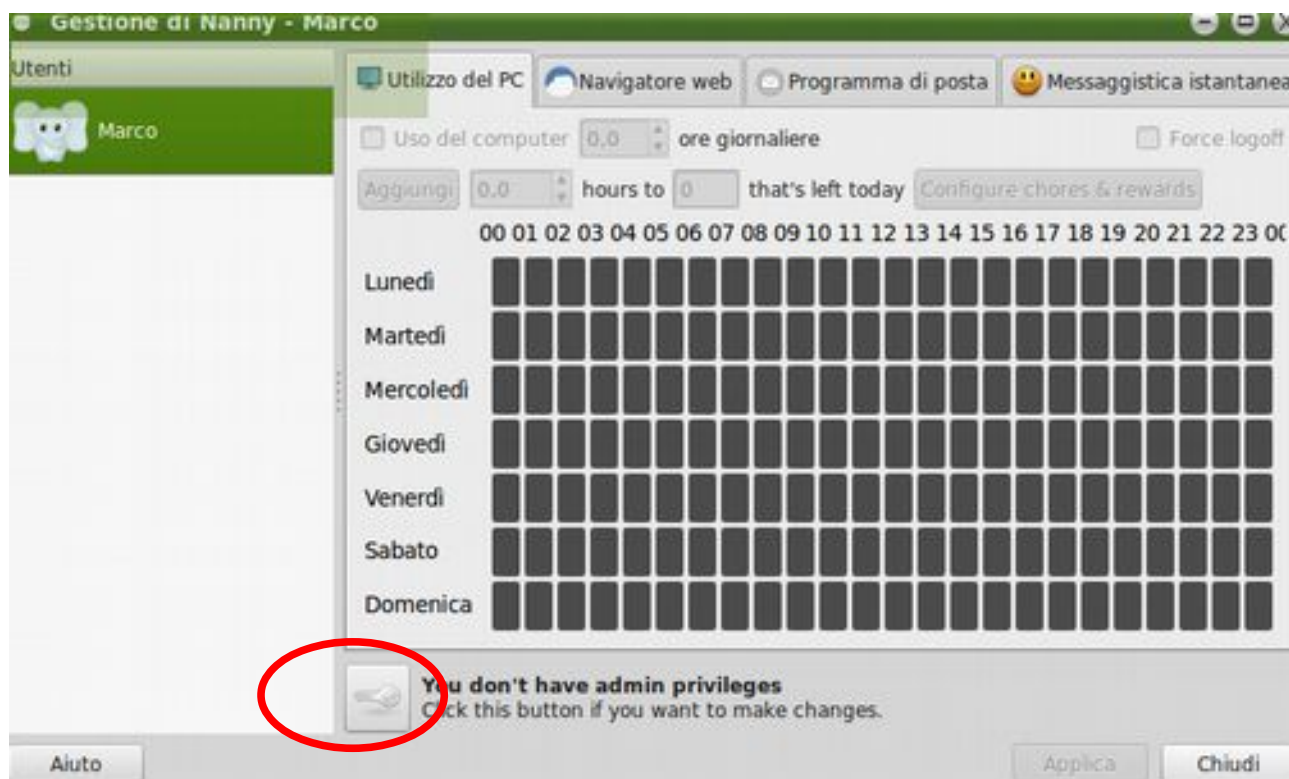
Gestione di Nanny - Marco

Utenti

Marco

Utilizzo del PC | Navigatore web | Programma di posta | Messaggistica istantanea

Uso del computer 0,0 ore giornaliere

Force logoff

Aggiungi 0,0 hours to 0 that's left today Configure chores & rewards

00 01 02 03 04 05 06 07 08 09 10 11 12 13 14 15 16 17 18 19 20 21 22 23 00

Lunedì

Martedì

Mercoledì

Giovedì

Venerdì

Sabato

Domenica

You don't have admin privileges
Click this button if you want to make changes.

Aiuto

Applica

Chiudi